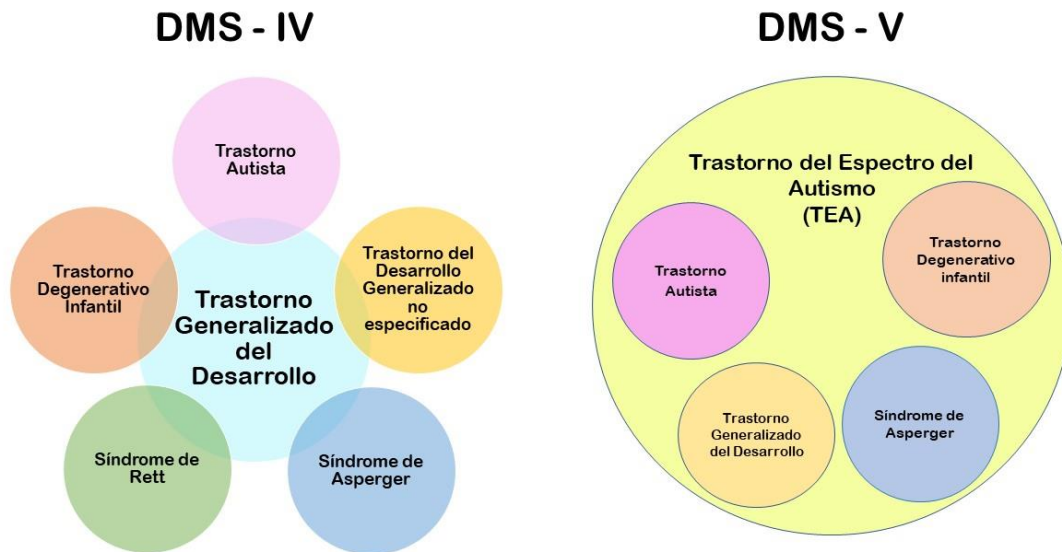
DMS - IV

Trastorno Autista

Trastorno Degenerativo Infantil

Trastorno Generalizado del Desarrollo

Trastorno del Desarrollo Generalizado no especificado

Síndrome de Rett

Síndrome de Asperger

DMS - V

Trastorno del Espectro del Autismo (TEA)

Trastorno Autista

Trastorno Degenerativo infantil

Trastorno Generalizado del Desarrollo

Síndrome de Asperger